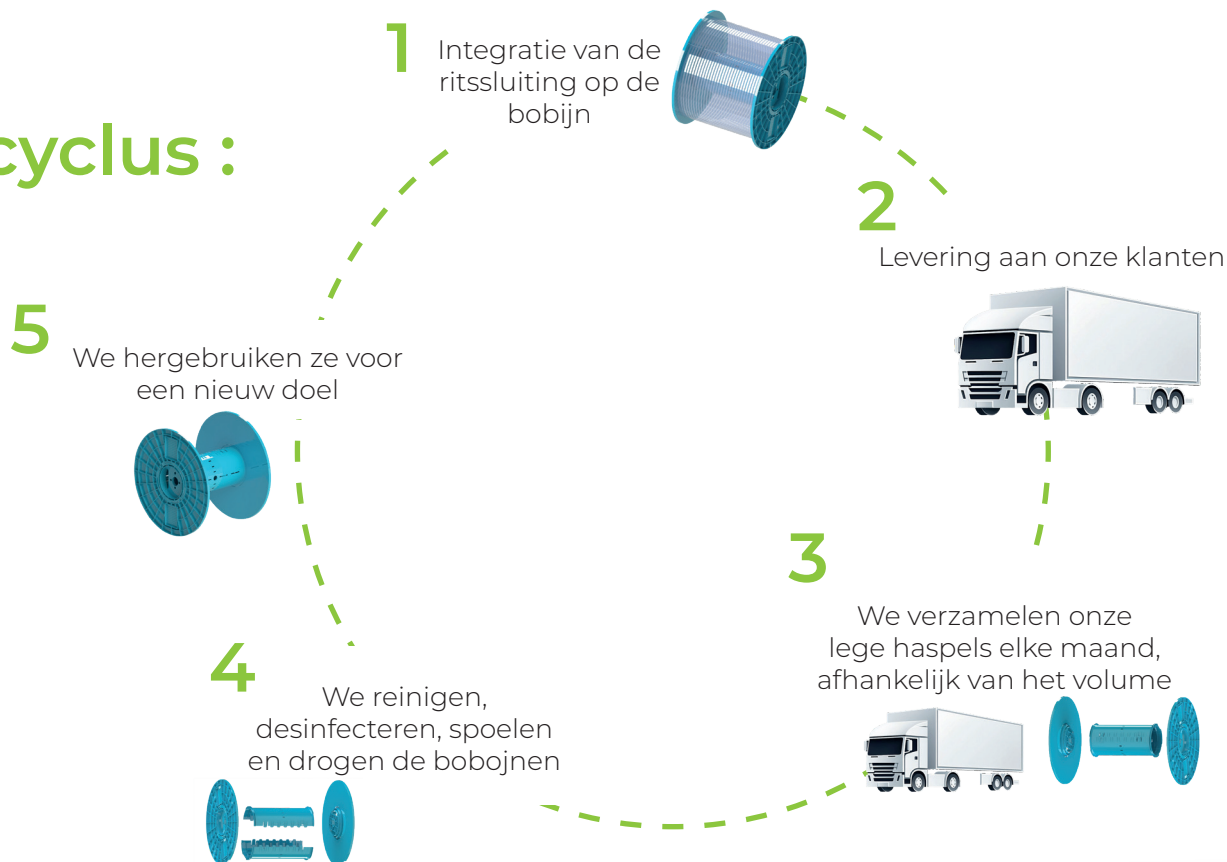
cyclus :

1
Integratie van de ritssluiting op de bobijn

2
Levering aan onze klanten

3
We verzamelen onze lege haspels elke maand, afhankelijk van het volume

4
We reinigen, desinfecteren, spoelen en drogen de bobojnen

5
We hergebruiken ze voor een nieuw doel